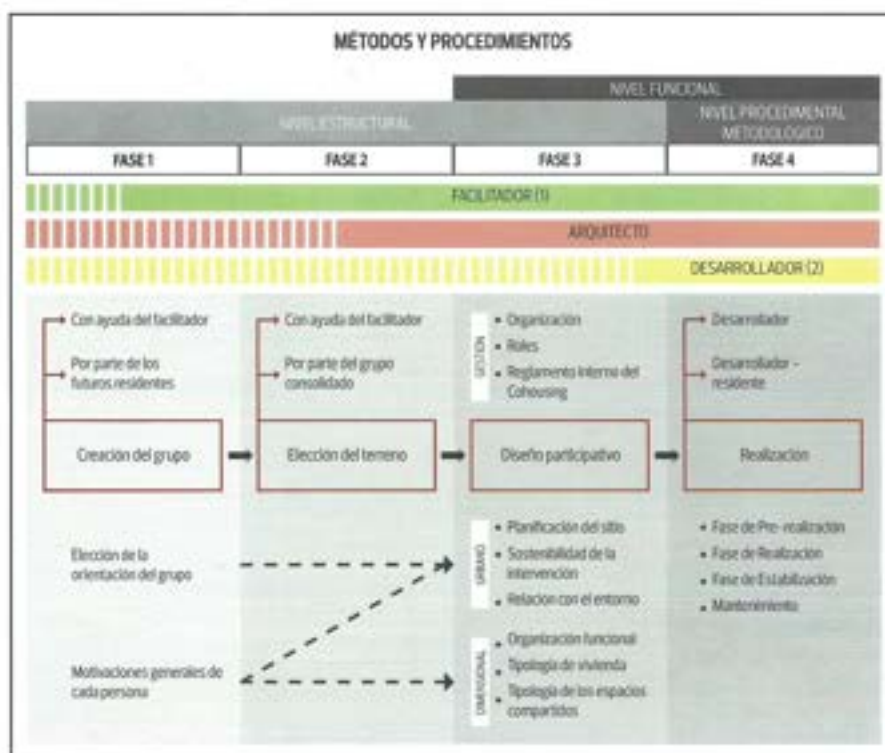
MÉTODOS Y PROCEDIMIENTOS

NIVEL FUNCIONAL

NIVEL ESTRUCTURAL

NIVEL PROCEDIMENTAL METODOLÓGICO

| FASE 1 | FASE 2 | FASE 3 | FASE 4 |
|---|---|---|---|

FACILITADOR (1)

ARQUITECTO

DESARROLLADOR (2)

Con ayuda del facilitador

Por parte de los futuros residentes

Creación del grupo

Con ayuda del facilitador

Por parte del grupo consolidado

Elección del terreno

GESTIÓN

Organización

Roles

Reglamento interno del Cohousing

Diseño participativo

Desarrollador

Desarrollador - residente

Realización

Elección de la orientación del grupo

Motivaciones generales de cada persona

URBANO

Planificación del sitio

Sostenibilidad de la intervención

Relación con el entorno

DIMENSIONAL

Organización funcional

Tipología de vivienda

Tipología de los espacios compartidos

Fase de Pre-realización

Fase de Realización

Fase de Estabilización

Mantenimiento